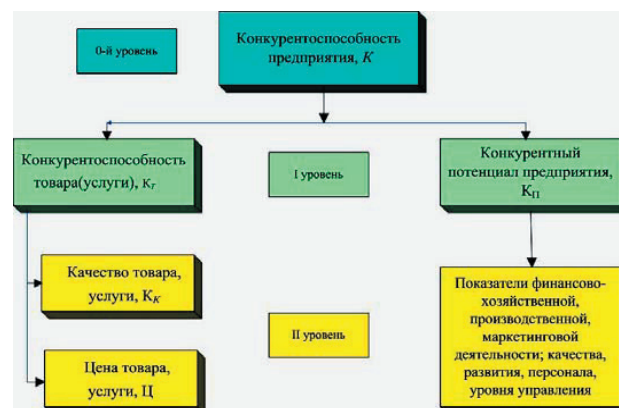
0-й уровень

Конкурентоспособность предприятия, $K$

Конкурентоспособность товара(услуги), $К_Г$

I уровень

Конкурентный потенциал предприятия, $К_П$

Качество товара, услуги, $К_К$

II уровень

Показатели финансово-хозяйственной, производственной, маркетинговой деятельности; качества, развития, персонала, уровня управления

Цена товара, услуги, Ц